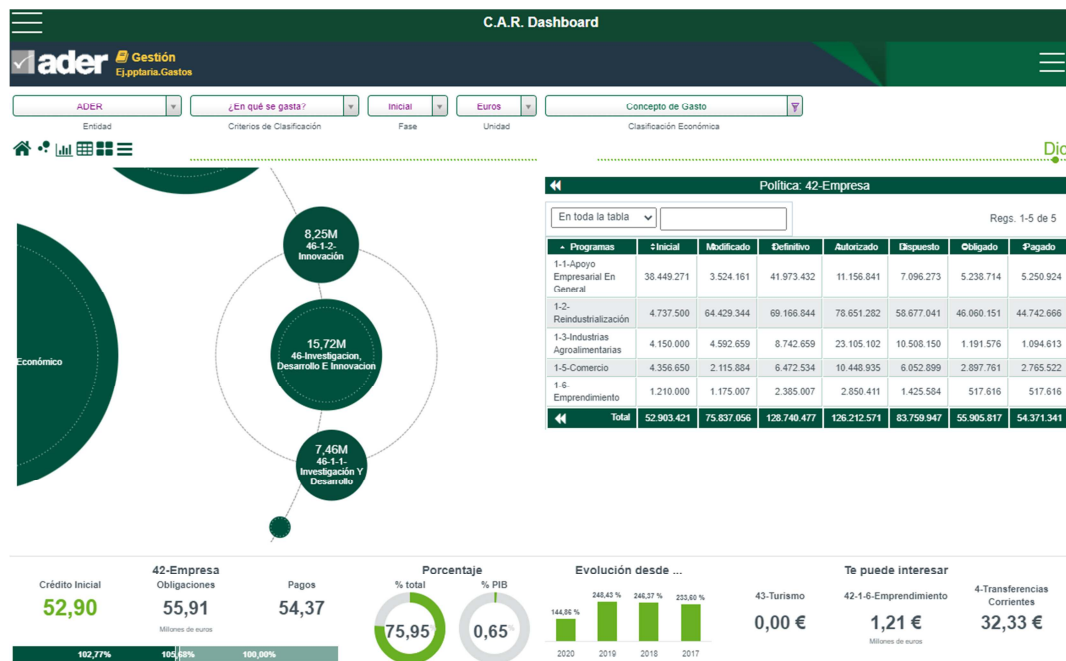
C.A.R. Dashboard

ader Gestión
Ej.pptaria.Gastos

ADER | ¿En qué se gasta? | Inicial | Euros | Concepto de Gasto
Entidad | Criterios de Clasificación | Fase | Unidad | Clasificación Económica

Dic

8,25M
46-1-2-
Innovación

15,72M
46-Investigacion, Desarrollo E Innovacion

7,46M
46-1-1-
Investigación Y Desarrollo

Económico

Política: 42-Empresa

En toda la tabla

Regs. 1-5 de 5

| Programas | Inicial | Modificado | Definitivo | Autorizado | Dispuesto | Obligado | Pagado |
|---|---|---|---|---|---|---|---|
| 1-1-Apoyo Empresarial En General | 38.449.271 | 3.524.161 | 41.973.432 | 11.156.841 | 7.096.273 | 5.238.714 | 5.250.924 |
| 1-2-Reindustrialización | 4.737.500 | 64.429.344 | 69.166.844 | 78.651.282 | 58.677.041 | 46.060.151 | 44.742.666 |
| 1-3-Industrias Agroalimentarias | 4.150.000 | 4.592.659 | 8.742.659 | 23.105.102 | 10.508.150 | 1.191.576 | 1.094.613 |
| 1-5-Comercio | 4.356.650 | 2.115.884 | 6.472.534 | 10.448.935 | 6.052.899 | 2.897.761 | 2.765.522 |
| 1-6-Emprendimiento | 1.210.000 | 1.175.007 | 2.385.007 | 2.850.411 | 1.425.584 | 517.616 | 517.616 |
| Total | 52.903.421 | 75.837.056 | 128.740.477 | 126.212.571 | 83.759.947 | 55.905.817 | 54.371.341 |

42-Empresa
Crédito Inicial
52,90
Obligaciones
55,91
Millones de euros
Pagos
54,37
102,77% 105,68% 100,00%

Porcentaje
% total
75,95
% PIB
0,65

Evolución desde ...
144,86 % 248,43 % 246,37 % 233,60 %
2020 2019 2018 2017

Te puede interesar
43-Turismo
0,00 €
42-1-6-Emprendimiento
1,21 €
Millones de euros
4-Transferencias Corrientes
32,33 €